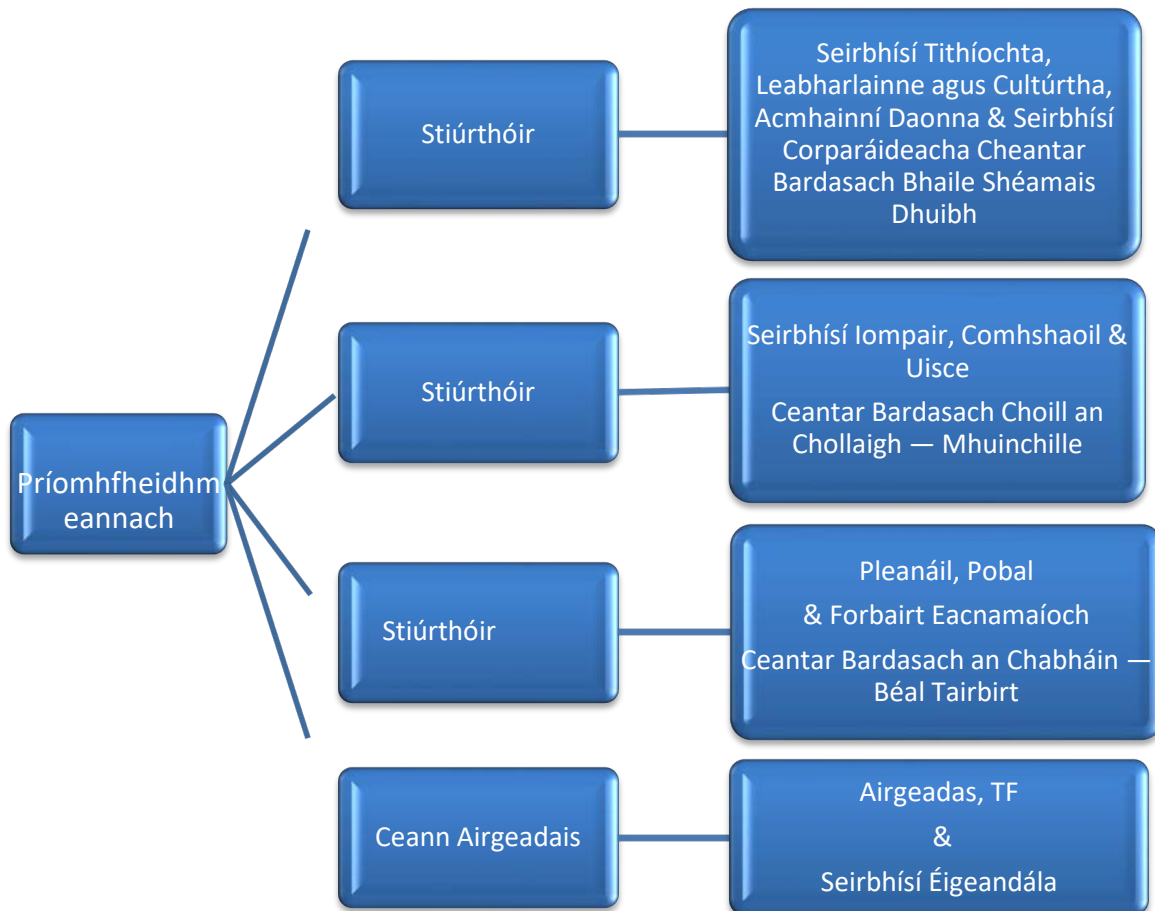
Príomhfheidhmeannach

Stiúrthóir

Seirbhísí Tithíochta, Leabharlainne agus Cultúrtha, Acmhainní Daonna & Seirbhísí Corparáideacha Cheantar Bardasach Bhaile Shéamais Dhuibh

Stiúrthóir

Seirbhísí Iompair, Comhshaoil & Uisce

Ceantar Bardasach Choill an Chollaigh — Mhuinchille

Stiúrthóir

Pleanáil, Pobal

& Forbairt Eacnamaíoch

Ceantar Bardasach an Chabháin — Béal Tairbirt

Ceann Airgeadais

Airgeadas, TF

&

Seirbhísí Éigeandála